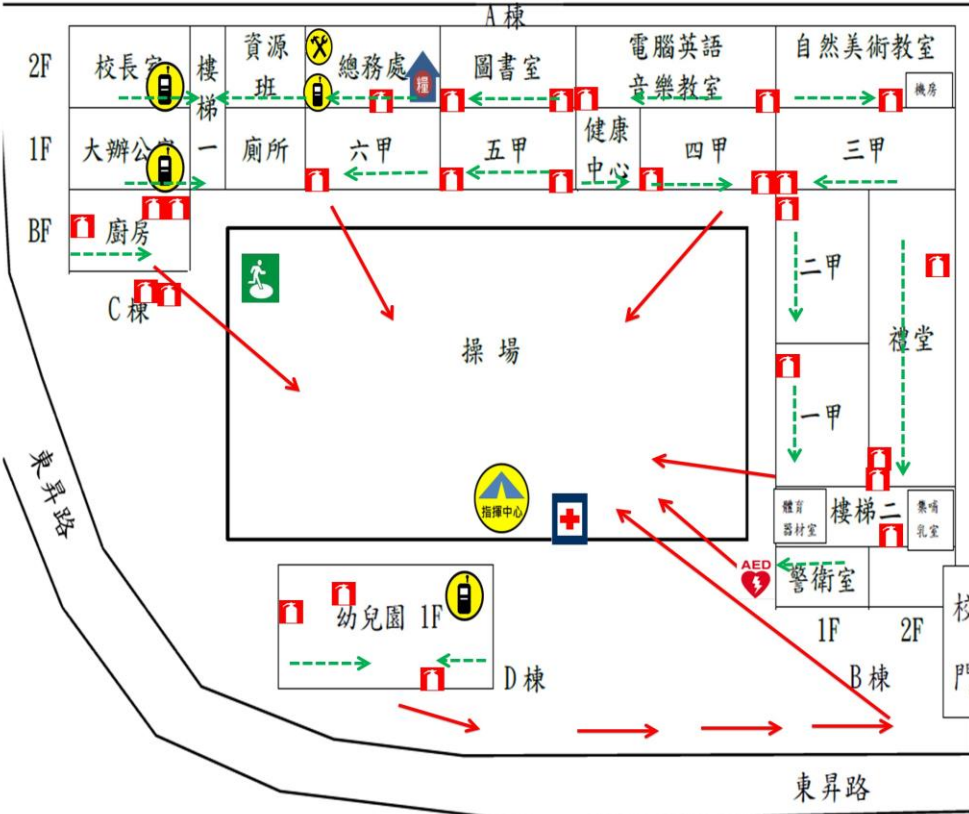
A棟

2F 校長室 樓梯一 資源班 總務處 樓 圖書室 電腦英語 音樂教室 自然美術教室 機房

1F 大辦公室 廁所 六甲 五甲 健康中心 四甲 三甲

BF 廚房

C棟

二甲

操場

禮堂

一甲

指揮中心

體育器材室 樓梯二 集哺乳室

AED 警衛室

幼兒園 1F

D棟

1F 2F

B棟

校

門

東昇路

東昇路